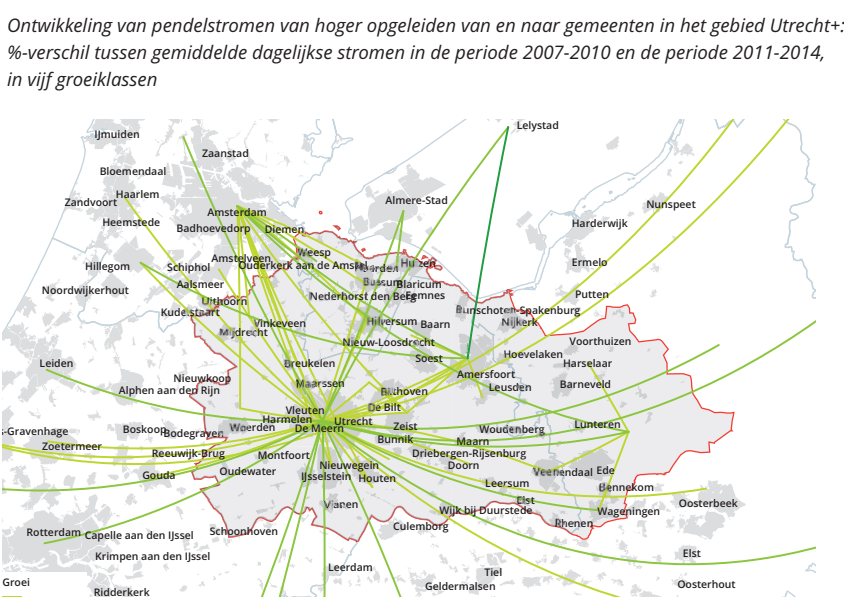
Ontwikkeling van pendelstromen van hoger opgeleiden van en naar gemeenten in het gebied Utrecht+: %-verschil tussen gemiddelde dagelijkse stromen in de periode 2007-2010 en de periode 2011-2014, in vijf groeiklassen

Lelystad
IJmuiden
Zaanstad
Bloemendaal
Haarlem
Zandvoort
Heemstede
Amsterdam
Almere-Stad
Nunspeet
Badhoevedorp
Diemen
Harderwijk
Weesp
Hillegom
Schiphol
Amstelveen
Ouderkerk aan de Amstel
Naarden
Huizen
Ermelo
Aalsmeer
Bussum
Blaricum
Noordwijkerhout
Nederhorst den Berg
Eemnes
Putten
Uithoorn
Kudelstaart
Bunschoten-Spakenburg
Nijkerk
Vinkeveen
Hilversum
Baarn
Mijdrecht
Voorthuizen
Nieuw-Loosdrecht
Soest
Hoevelaken
Leiden
Breukelen
Harselaar
Nieuwkoop
Amersfoort
Barneveld
Maarssen
Bilthoven
Leusden
Alphen aan den Rijn
De Bilt
Vleuten
Harmelen
Utrecht
Zeist
Woudenberg
Lunteren
's-Gravenhage
Boskoop
Bodegraven
Woerden
De Meern
Bunnik
Maarn
Zoetermeer
Reeuwijk-Brug
Montfoort
Driebergen-Rijsenburg
Nieuwegein
Doorn
Veenendaal
Ede
Gouda
Oudewater
IJsselstein
Houten
Leersum
Bennekom
Oosterbeek
Vianen
Elst
Wijk bij Duurstede
Wageningen
Rotterdam
Capelle aan den IJssel
Schoonhoven
Culemborg
Rhenen
Krimpen aan den IJssel
Elst
Leerdam
Tiel
Groei
Ridderkerk
Geldermalsen
Oosterhout